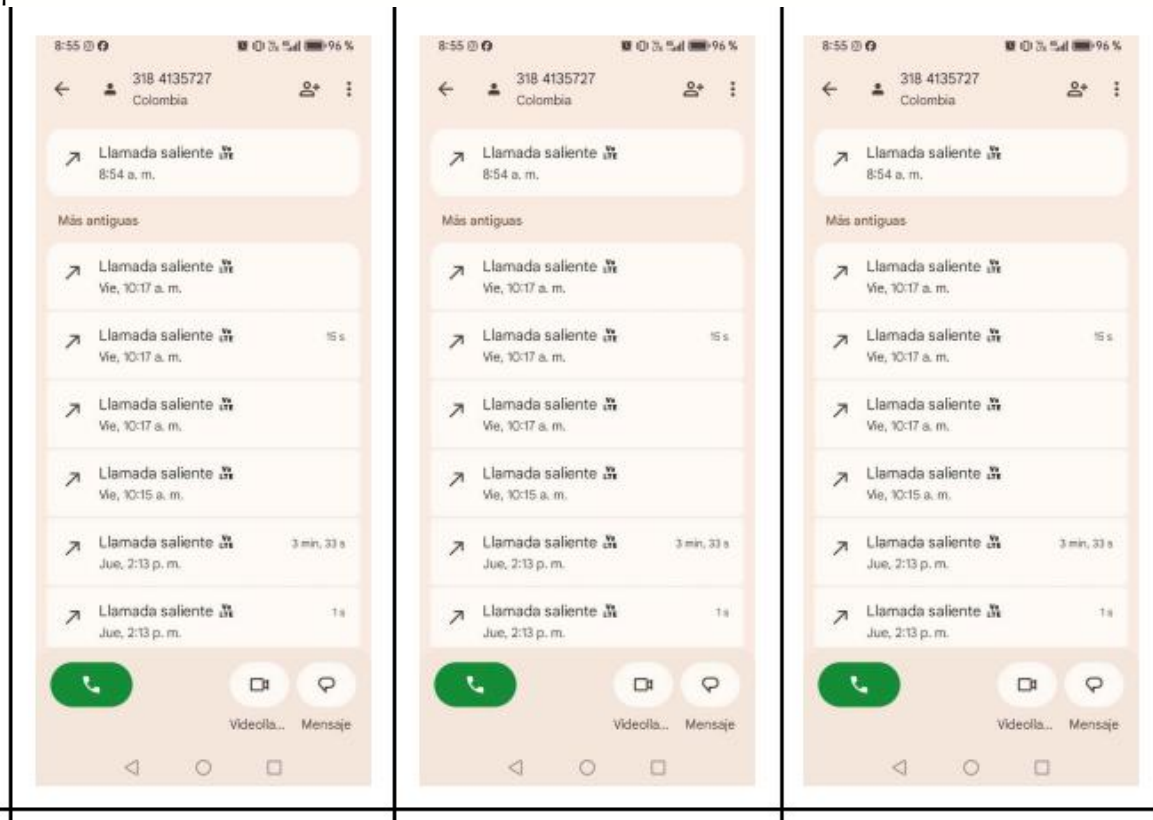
8:55 96 %

318 4135727
Colombia

Llamada saliente
8:54 a. m.

Más antiguas

Llamada saliente
Vie, 10:17 a. m.

Llamada saliente 15 s
Vie, 10:17 a. m.

Llamada saliente
Vie, 10:17 a. m.

Llamada saliente
Vie, 10:15 a. m.

Llamada saliente 3 min, 33 s
Jue, 2:13 p. m.

Llamada saliente 1 s
Jue, 2:13 p. m.

Videolla... Mensaje

8:55 96 %

318 4135727
Colombia

Llamada saliente
8:54 a. m.

Más antiguas

Llamada saliente
Vie, 10:17 a. m.

Llamada saliente 15 s
Vie, 10:17 a. m.

Llamada saliente
Vie, 10:17 a. m.

Llamada saliente
Vie, 10:15 a. m.

Llamada saliente 3 min, 33 s
Jue, 2:13 p. m.

Llamada saliente 1 s
Jue, 2:13 p. m.

Videolla... Mensaje

8:55 96 %

318 4135727
Colombia

Llamada saliente
8:54 a. m.

Más antiguas

Llamada saliente
Vie, 10:17 a. m.

Llamada saliente 15 s
Vie, 10:17 a. m.

Llamada saliente
Vie, 10:17 a. m.

Llamada saliente
Vie, 10:15 a. m.

Llamada saliente 3 min, 33 s
Jue, 2:13 p. m.

Llamada saliente 1 s
Jue, 2:13 p. m.

Videolla... Mensaje